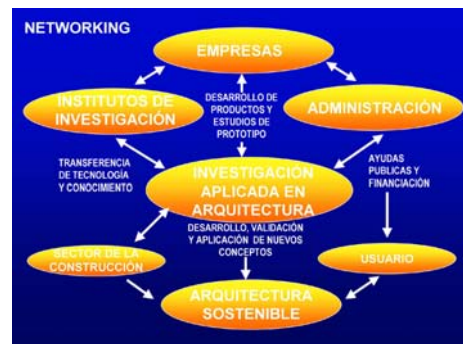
NETWORKING

EMPRESAS

INSTITUTOS DE INVESTIGACIÓN

DESARROLLO DE PRODUCTOS Y ESTUDIOS DE PROTOTIPO

ADMINISTRACIÓN

TRANSFERENCIA DE TECNOLOGÍA Y CONOCIMIENTO

INVESTIGACIÓN APLICADA EN ARQUITECTURA

AYUDAS PUBLICAS Y FINANCIACIÓN

DESARROLLO, VALIDACIÓN Y APLICACIÓN DE NUEVOS CONCEPTOS

SECTOR DE LA CONSTRUCCIÓN

USUARIO

ARQUITECTURA SOSTENIBLE